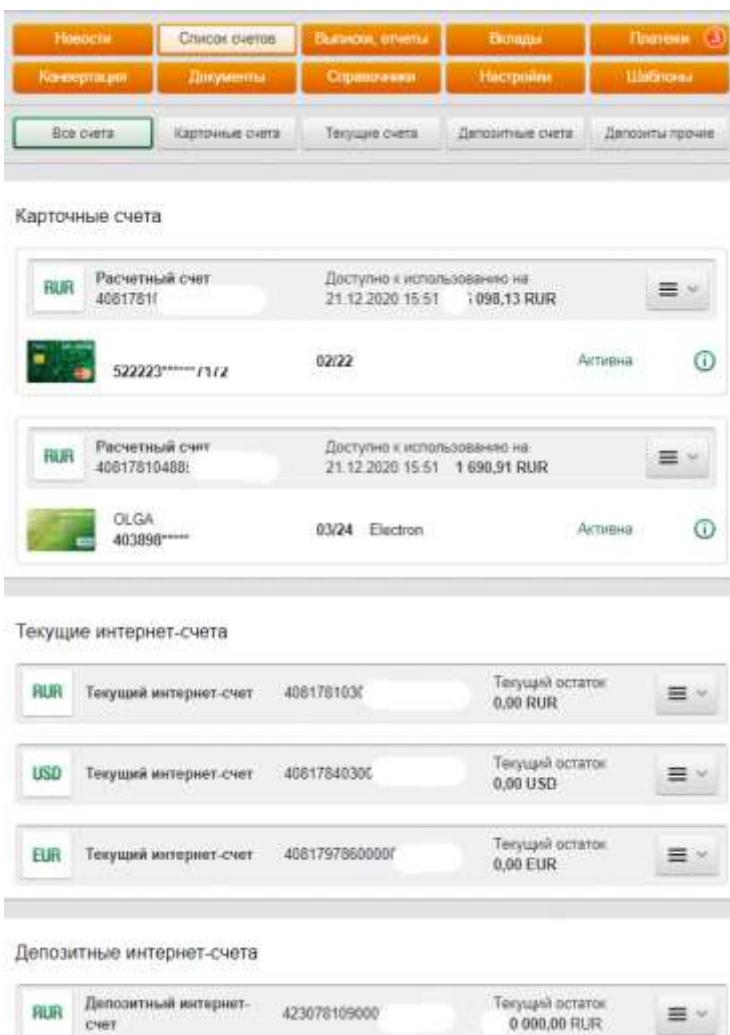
Новости | Список счетов | Выписки, отчеты | Вклады | Платежи 3
Конвертация | Документы | Справочники | Настройки | Шаблоны

Все счета | Карточные счета | Текущие счета | Депозитные счета | Депозиты прочие

Карточные счета

RUR Расчетный счет 4081781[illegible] Доступно к использованию на 21.12.2020 15:51 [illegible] 098,13 RUR

522223******7172 02/22 Активна

RUR Расчетный счет 40817810488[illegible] Доступно к использованию на 21.12.2020 15:51 1 690,91 RUR

OLGA 403898***** 03/24 Electron Активна

Текущие интернет-счета

RUR Текущий интернет-счет 4081781030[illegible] Текущий остаток 0,00 RUR

USD Текущий интернет-счет 4081784030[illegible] Текущий остаток 0,00 USD

EUR Текущий интернет-счет 40817978600000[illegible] Текущий остаток 0,00 EUR

Депозитные интернет-счета

RUR Депозитный интернет-счет 423078109000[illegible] Текущий остаток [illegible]0 000,00 RUR